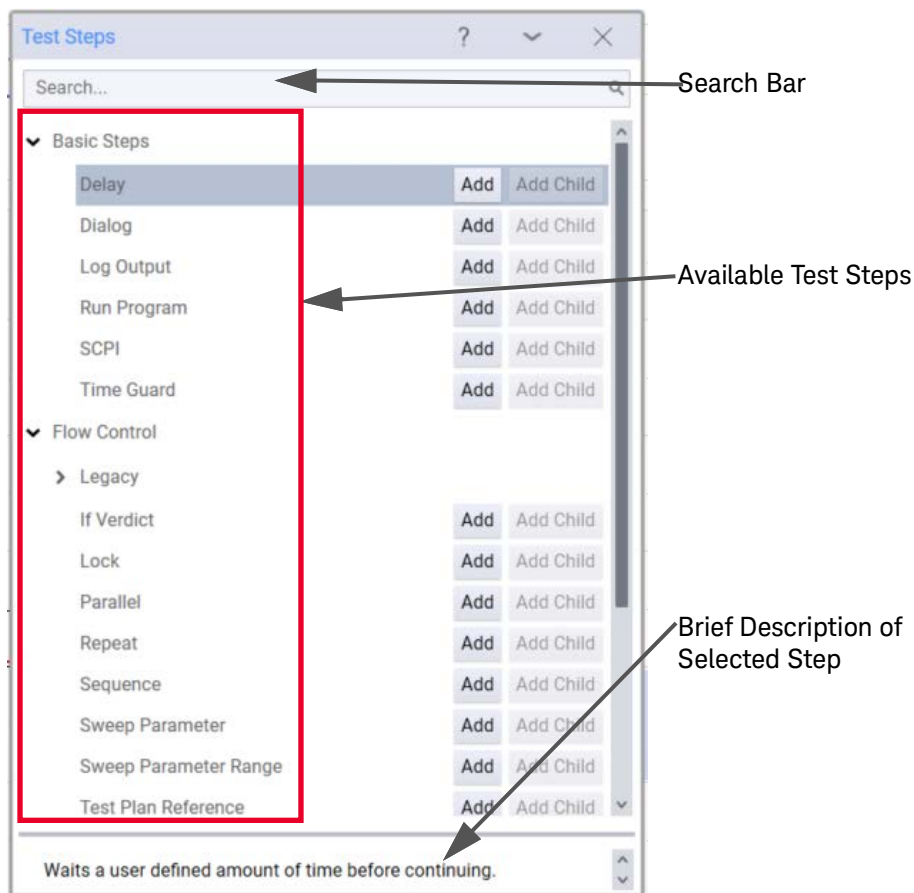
Test Steps ? ⌄ ✕

Search...

Search Bar

Basic Steps
Delay Add Add Child
Dialog Add Add Child
Log Output Add Add Child
Run Program Add Add Child
SCPI Add Add Child
Time Guard Add Add Child
Flow Control
Legacy
If Verdict Add Add Child
Lock Add Add Child
Parallel Add Add Child
Repeat Add Add Child
Sequence Add Add Child
Sweep Parameter Add Add Child
Sweep Parameter Range Add Add Child
Test Plan Reference Add Add Child

Available Test Steps

Brief Description of Selected Step

Waits a user defined amount of time before continuing.